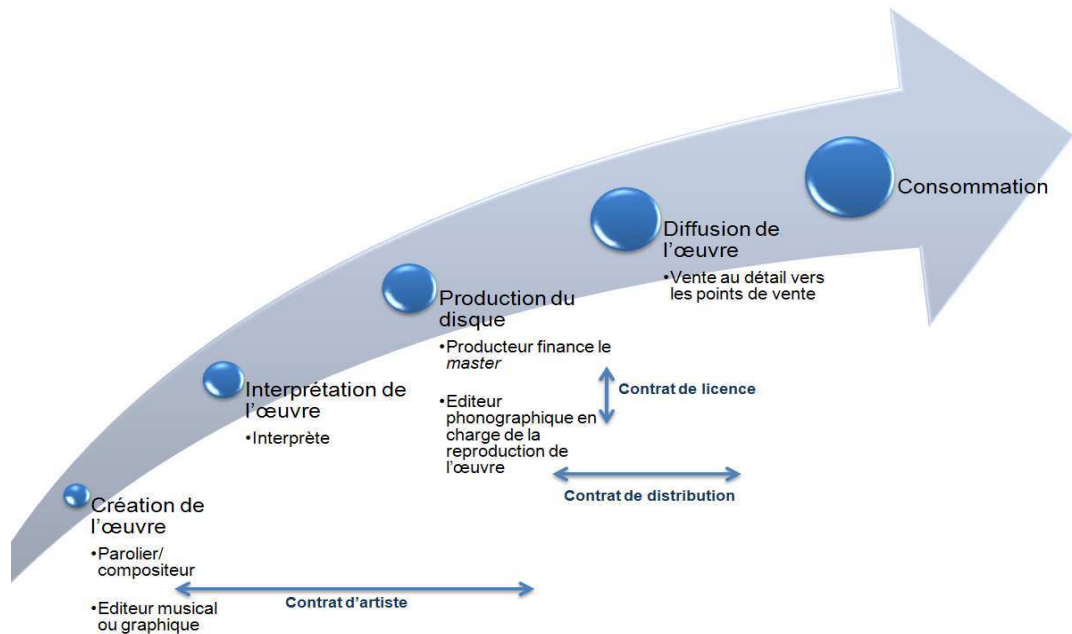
Création de l'œuvre

•Parolier/ compositeur

•Editeur musical ou graphique

Interprétation de l'œuvre

•Interprète

Production du disque

•Producteur finance le *master*

•Editeur phonographique en charge de la reproduction de l'œuvre

Diffusion de l'œuvre

•Vente au détail vers les points de vente

Consommation

Contrat de licence

Contrat de distribution

Contrat d'artiste